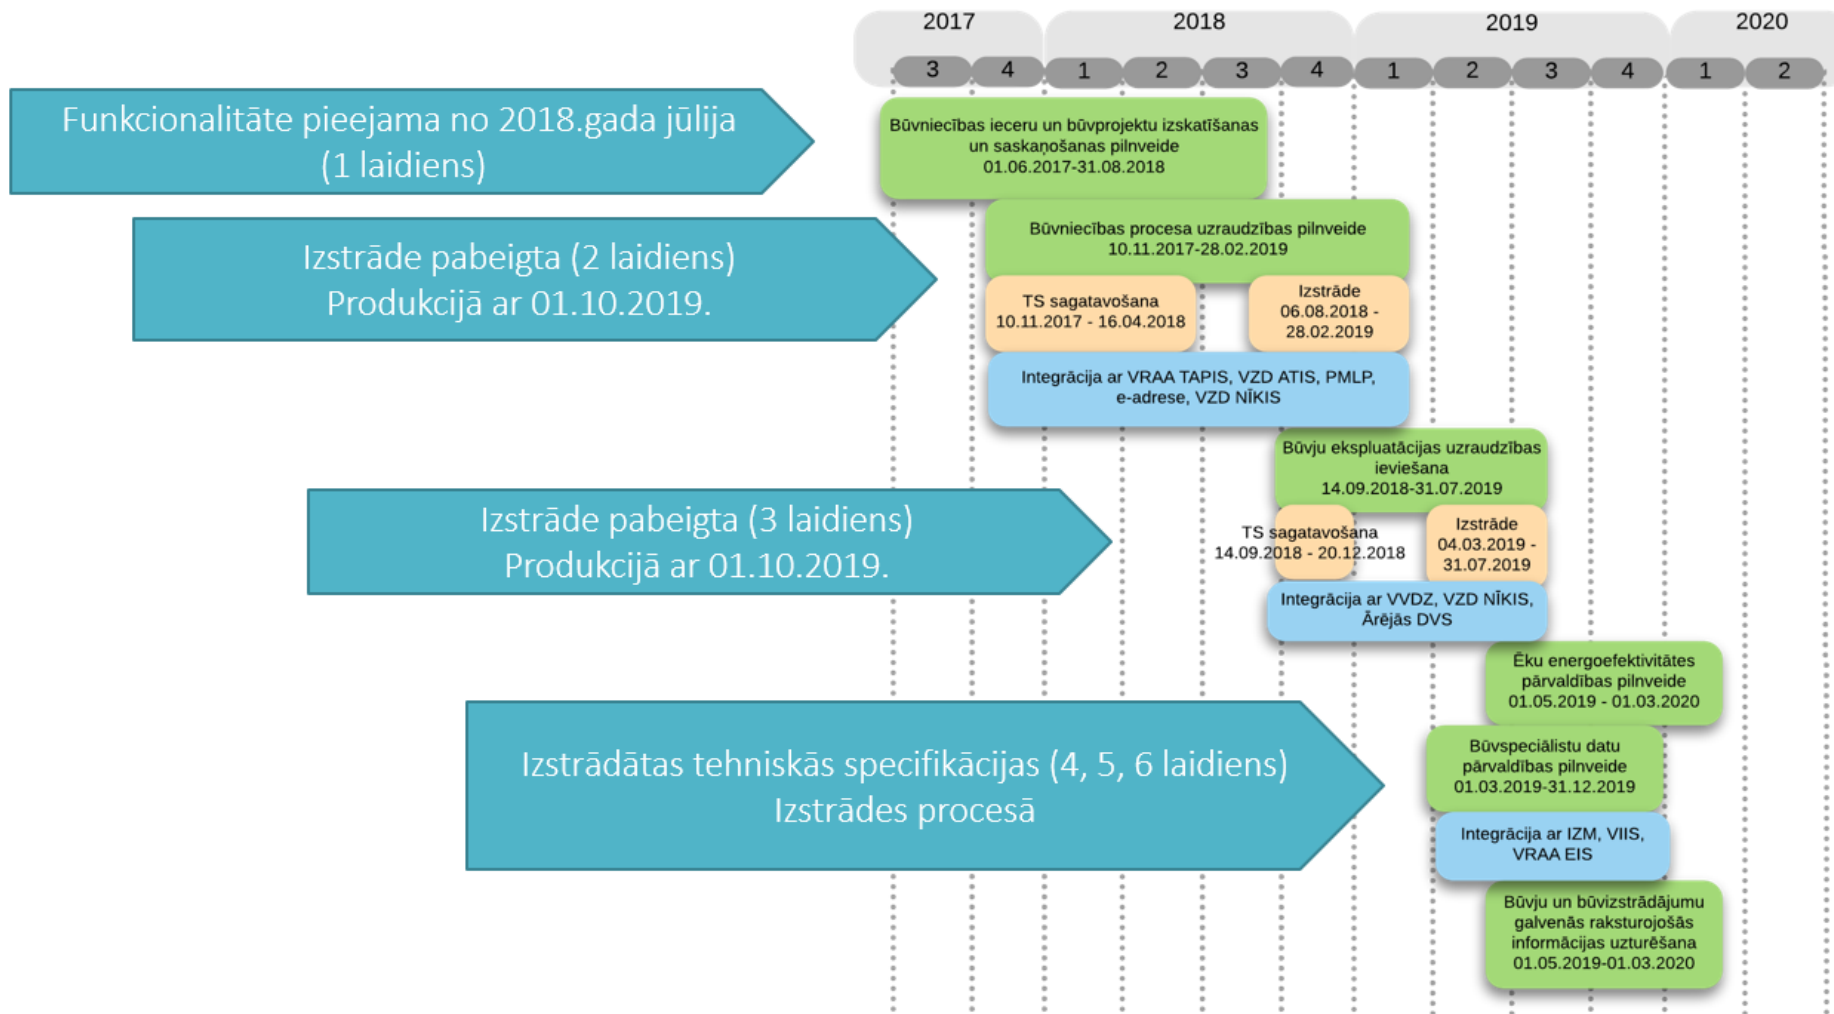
2017 2018 2019 2020

3 4 1 2 3 4 1 2 3 4 1 2

Funkcionalitāte pieejama no 2018.gada jūlija (1 laidiens)

Būvniecības ieceru un būvprojektu izskatīšanas un saskaņošanas pilnveide 01.06.2017-31.08.2018

Izstrāde pabeigta (2 laidiens) Produkcijā ar 01.10.2019.

Būvniecības procesa uzraudzības pilnveide 10.11.2017-28.02.2019

TS sagatavošana 10.11.2017 - 16.04.2018

Izstrāde 06.08.2018 - 28.02.2019

Integrācija ar VRAA TAPIS, VZD ATIS, PMLP, e-adrese, VZD NĪKIS

Būvju ekspluatācijas uzraudzības ieviešana 14.09.2018-31.07.2019

Izstrāde pabeigta (3 laidiens) Produkcijā ar 01.10.2019.

TS sagatavošana 14.09.2018 - 20.12.2018

Izstrāde 04.03.2019 - 31.07.2019

Integrācija ar VVDZ, VZD NĪKIS, Ārējās DVS

Ēku energoefektivitātes pārvaldības pilnveide 01.05.2019 - 01.03.2020

Izstrādātas tehniskās specifikācijas (4, 5, 6 laidiens) Izstrādes procesā

Būvspeciālistu datu pārvaldības pilnveide 01.03.2019-31.12.2019

Integrācija ar IZM, VIIS, VRAA EIS

Būvju un būvizstrādājumu galvenās raksturojošās informācijas uzturēšana 01.05.2019-01.03.2020